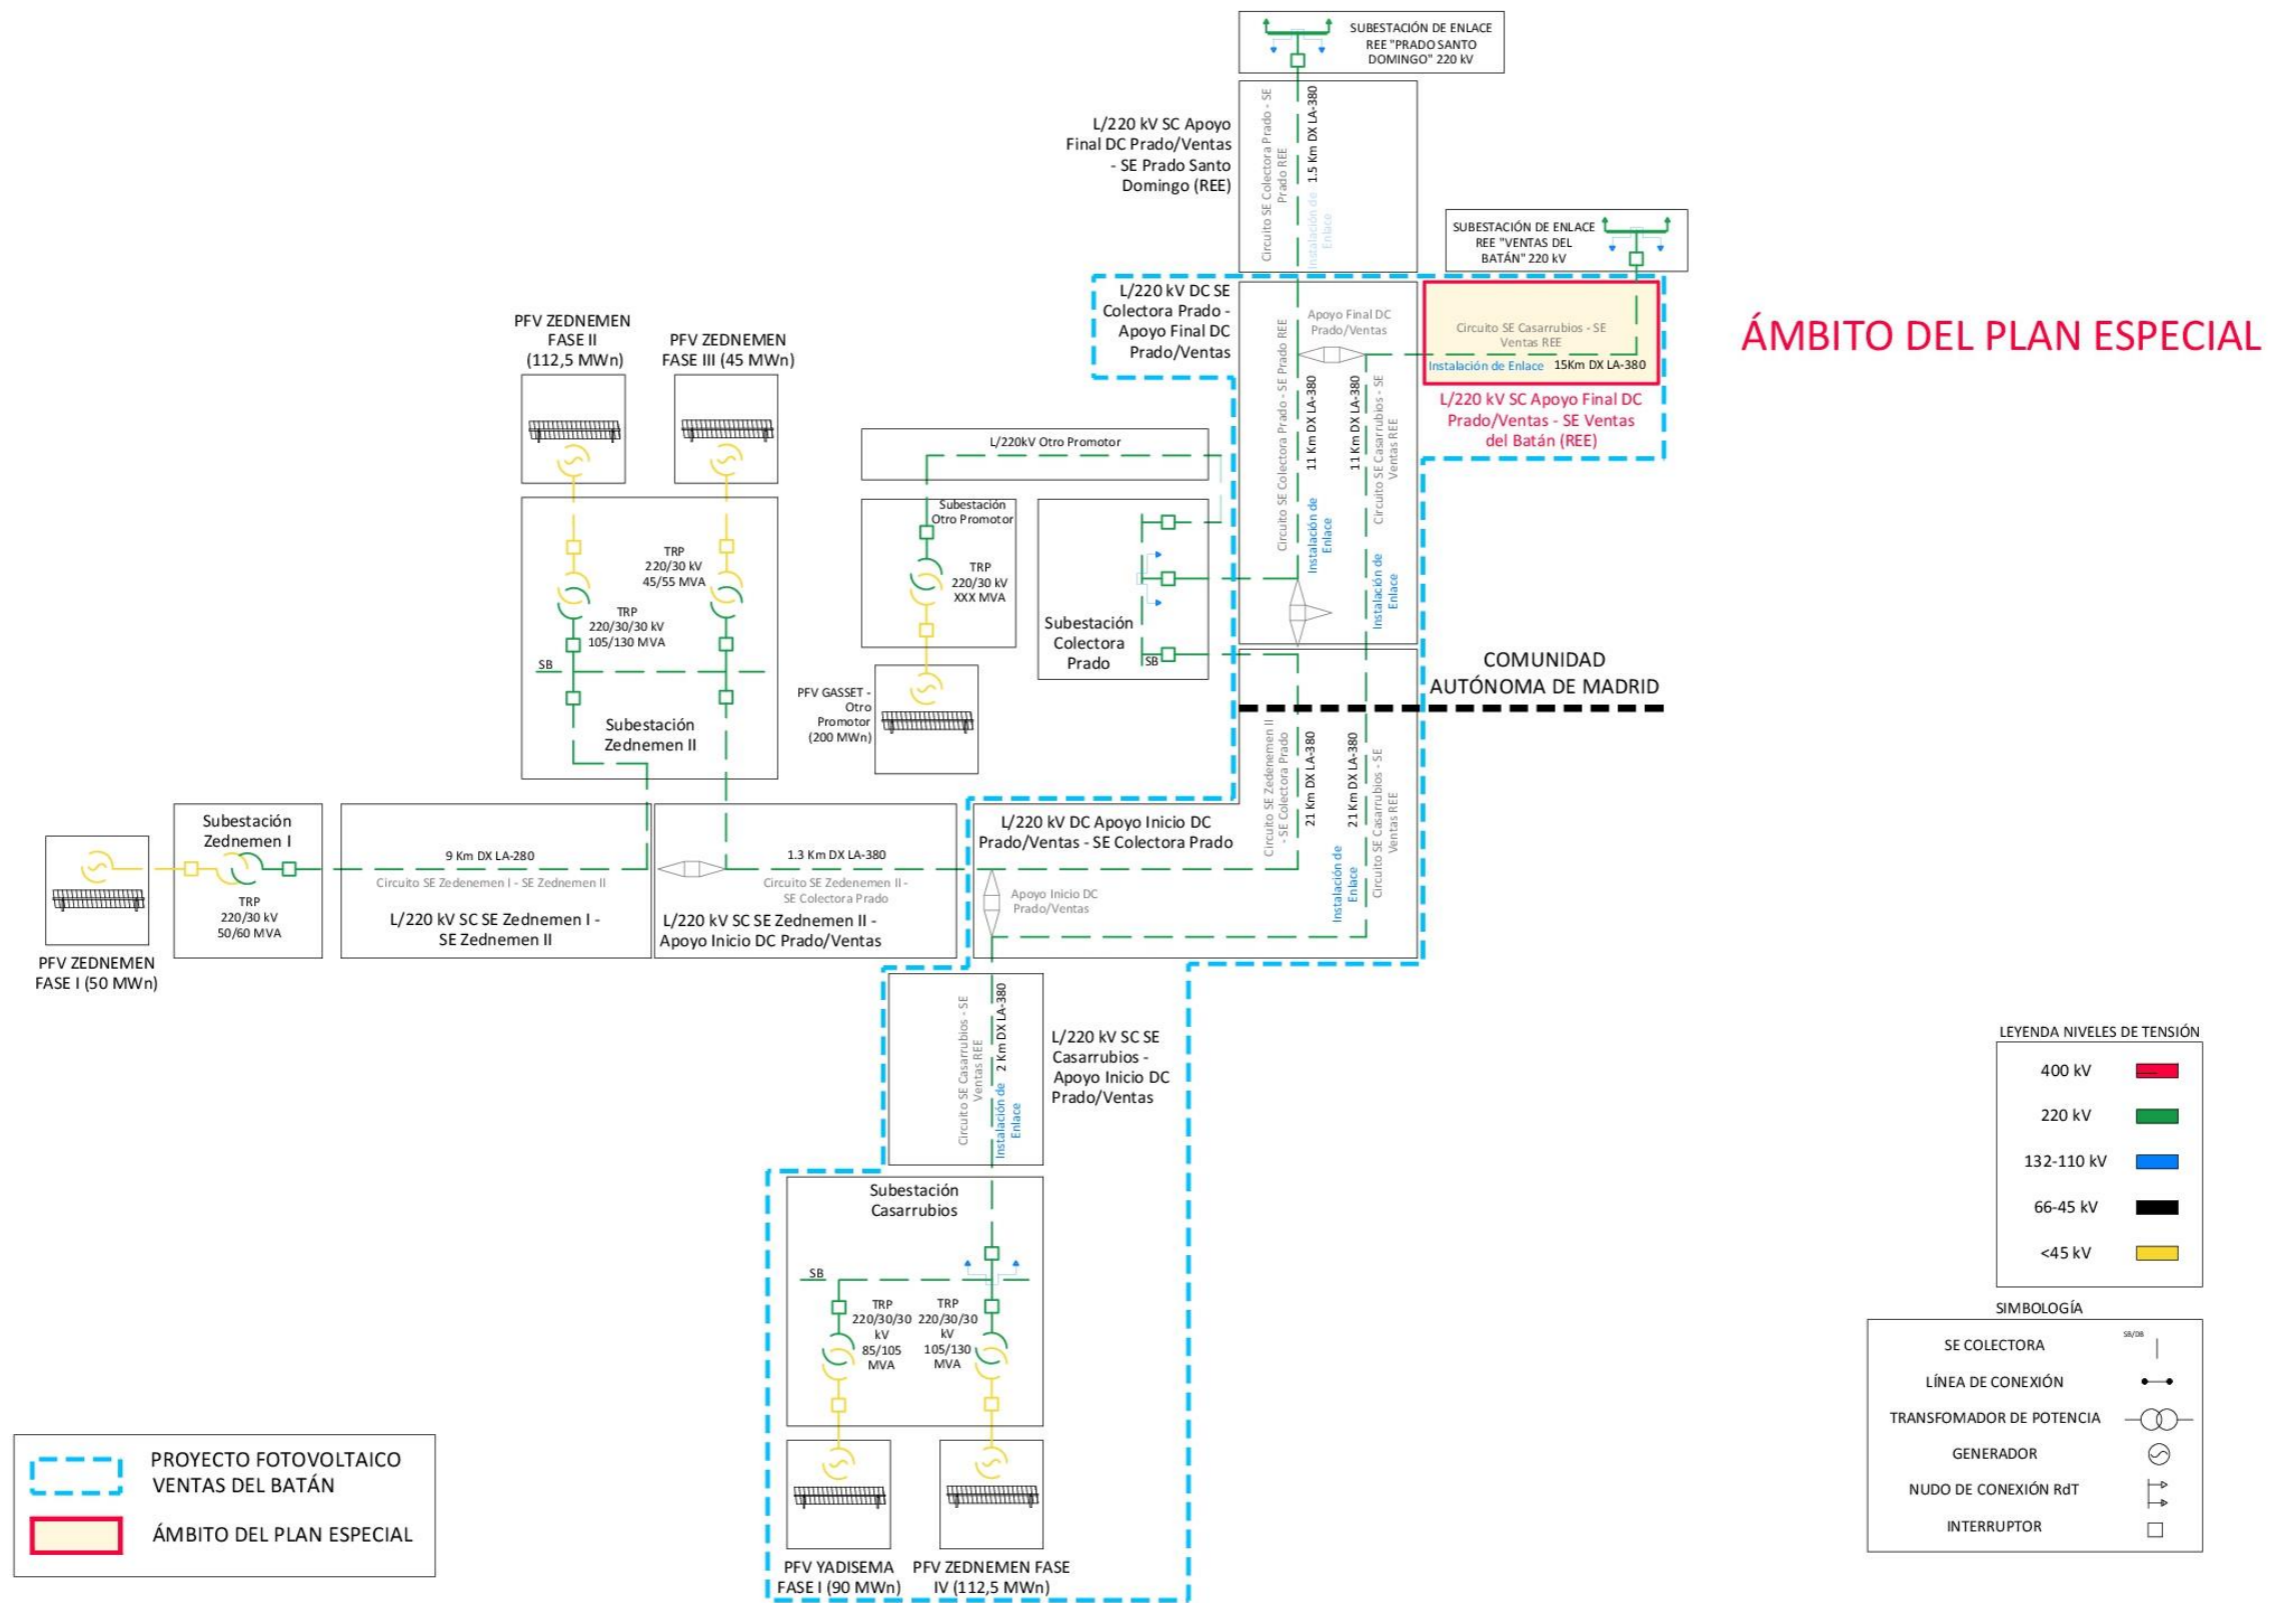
SUBESTACIÓN DE ENLACE REE "PRADO SANTO DOMINGO" 220 kV

L/220 kV SC Apoyo Final DC Prado/Ventas - SE Prado Santo Domingo (REE)

Circuito SE Colectora Prado - SE Prado REE

1.5 Km DX LA-380

Instalación de Enlace

SUBESTACIÓN DE ENLACE REE "VENTAS DEL BATÁN" 220 kV

L/220 kV DC SE Colectora Prado - Apoyo Final DC Prado/Ventas

Apoyo Final DC Prado/Ventas

Circuito SE Casarrubios - SE Ventas REE

Instalación de Enlace 15Km DX LA-380

L/220 kV SC Apoyo Final DC Prado/Ventas - SE Ventas del Batán (REE)

ÁMBITO DEL PLAN ESPECIAL

PFV ZEDNEMEN FASE II (112,5 MWn)

PFV ZEDNEMEN FASE III (45 MWn)

L/220kV Otro Promotor

Circuito SE Colectora Prado - SE Prado REE

11 Km DX LA-380

11 Km DX LA-380

Circuito SE Casarrubios - SE Ventas REE

Instalación de Enlace

Instalación de Enlace

TRP 220/30 kV 45/55 MVA

TRP 220/30/30 kV 105/130 MVA

SB

Subestación Zednemen II

Subestación Otro Promotor

TRP 220/30 kV XXX MVA

PFV GASSET - Otro Promotor (200 MWn)

Subestación Colectora Prado

SB

COMUNIDAD AUTÓNOMA DE MADRID

Circuito SE Zedenemen II - SE Colectora Prado

21 Km DX LA-380

21 Km DX LA-380

Circuito SE Casarrubios - SE Ventas REE

Instalación de Enlace

Subestación Zednemen I

TRP 220/30 kV 50/60 MVA

PFV ZEDNEMEN FASE I (50 MWn)

9 Km DX LA-280

Circuito SE Zedenemen I - SE Zednemen II

L/220 kV SC SE Zednemen I - SE Zednemen II

1.3 Km DX LA-380

Circuito SE Zedenemen II - SE Colectora Prado

L/220 kV SC SE Zednemen II - Apoyo Inicio DC Prado/Ventas

L/220 kV DC Apoyo Inicio DC Prado/Ventas - SE Colectora Prado

Apoyo Inicio DC Prado/Ventas

Circuito SE Casarrubios - SE Ventas REE

2 Km DX LA-380

Instalación de Enlace

L/220 kV SC SE Casarrubios - Apoyo Inicio DC Prado/Ventas

Subestación Casarrubios

SB

TRP 220/30/30 kV 85/105 MVA

TRP 220/30/30 kV 105/130 MVA

PFV YADISEMA FASE I (90 MWn)

PFV ZEDNEMEN FASE IV (112,5 MWn)

LEYENDA NIVELES DE TENSIÓN

400 kV

220 kV

132-110 kV

66-45 kV

<45 kV

SIMBOLOGÍA

SE COLECTORA

SB/DB

LÍNEA DE CONEXIÓN

TRANSFOMADOR DE POTENCIA

GENERADOR

NUDO DE CONEXIÓN RdT

INTERRUPTOR

PROYECTO FOTOVOLTAICO VENTAS DEL BATÁN

ÁMBITO DEL PLAN ESPECIAL